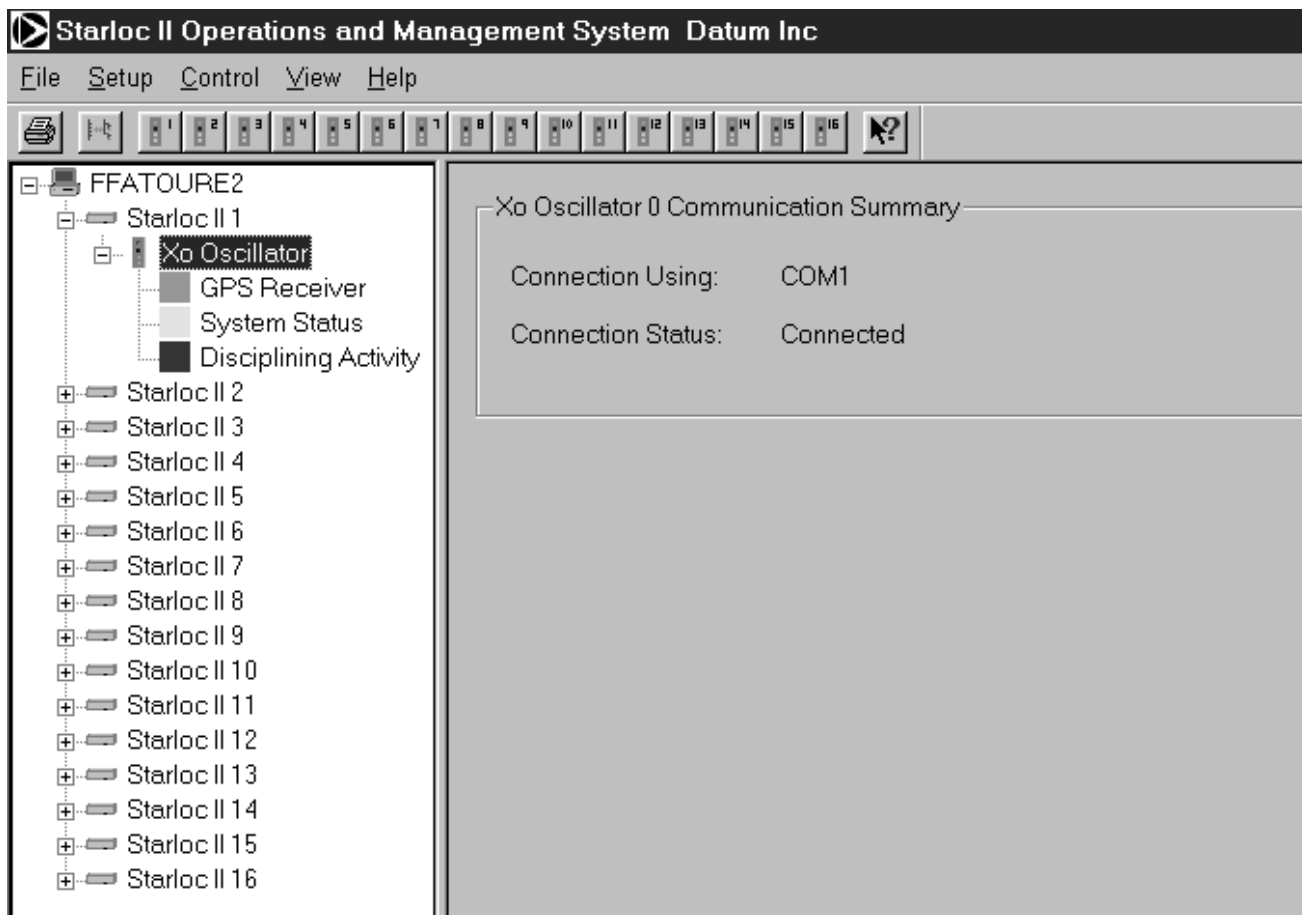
Starloc II Operations and Management System Datum Inc

File Setup Control View Help

1 2 3 4 5 6 7 8 9 10 11 12 13 14 15 16

FFATOURE2
Starloc II 1
Xo Oscillator
GPS Receiver
System Status
Disciplining Activity
Starloc II 2
Starloc II 3
Starloc II 4
Starloc II 5
Starloc II 6
Starloc II 7
Starloc II 8
Starloc II 9
Starloc II 10
Starloc II 11
Starloc II 12
Starloc II 13
Starloc II 14
Starloc II 15
Starloc II 16

Xo Oscillator 0 Communication Summary

Connection Using: COM1

Connection Status: Connected